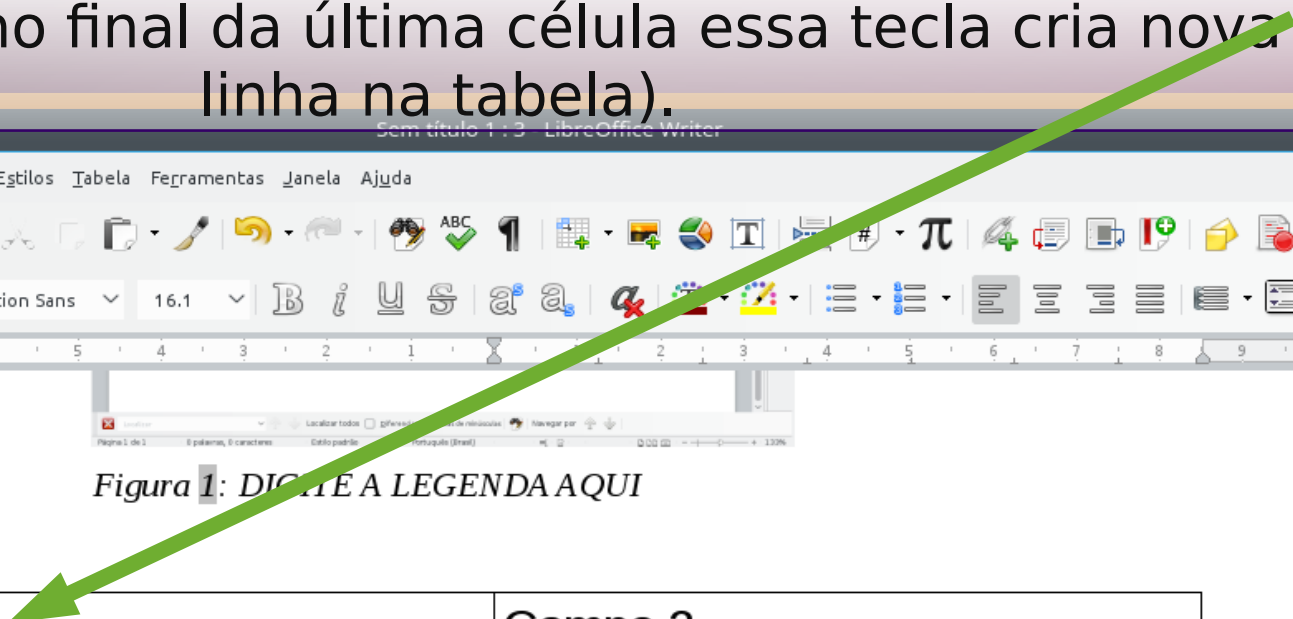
no final da última célula essa tecla cria nova linha na tabela).

Sem título 1 : 3 - LibreOffice Writer

Estilos Tabela Ferramentas Janela Ajuda

tion Sans 16.1

5 4 3 2 1 1 2 3 4 5 6 7 8 9

Localizar todos Diferenciar maiúsculas de minúsculas Navegar por
Página 1 de 1 0 palavras, 0 caracteres Estilo padrão Português (Brasil) 130%

Figura 1: DIGITE A LEGENDA AQUI

Campo 2